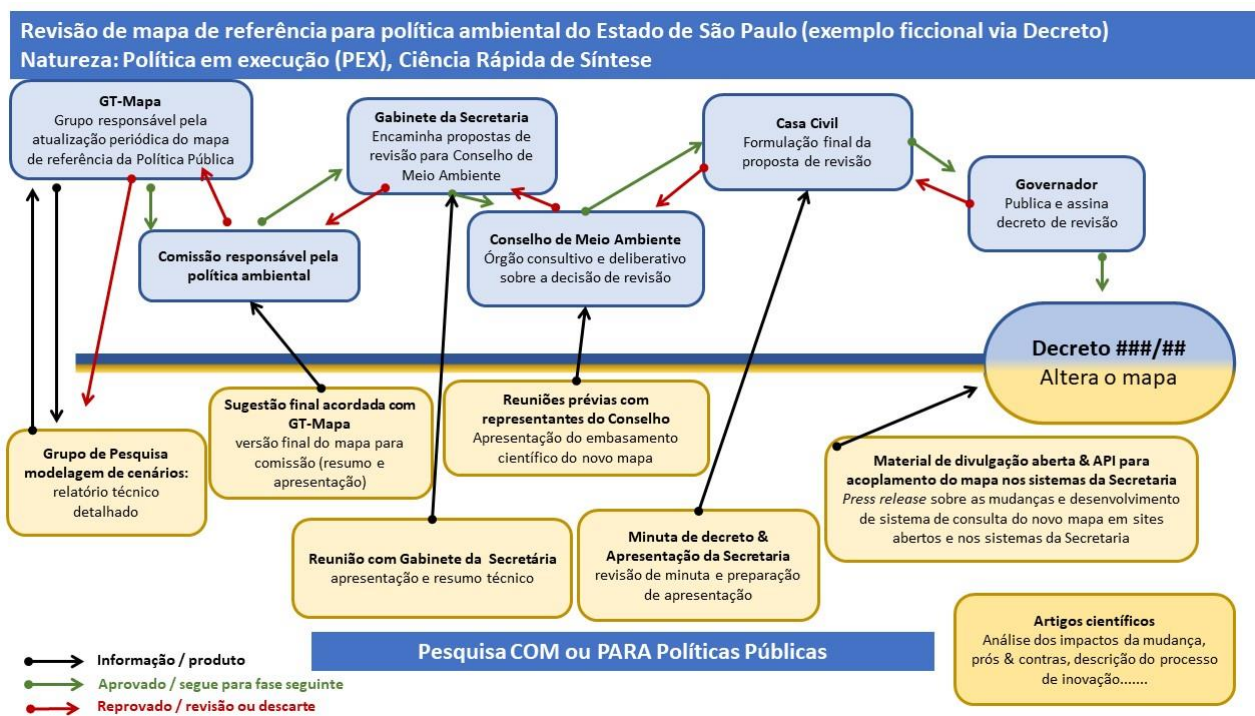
Revisão de mapa de referência para política ambiental do Estado de São Paulo (exemplo ficcional via Decreto)
Natureza: Política em execução (PEX), Ciência Rápida de Síntese

GT-Mapa
Grupo responsável pela atualização periódica do mapa de referência da Política Pública

Gabinete da Secretaria
Encaminha propostas de revisão para Conselho de Meio Ambiente

Casa Civil
Formulação final da proposta de revisão

Governador
Publica e assina decreto de revisão

Comissão responsável pela política ambiental

Conselho de Meio Ambiente
Órgão consultivo e deliberativo sobre a decisão de revisão

Decreto ###/##
Altera o mapa

Grupo de Pesquisa modelagem de cenários:
relatório técnico detalhado

Sugestão final acordada com GT-Mapa
versão final do mapa para comissão (resumo e apresentação)

Reuniões prévias com representantes do Conselho
Apresentação do embasamento científico do novo mapa

Material de divulgação aberta & API para acoplamento do mapa nos sistemas da Secretaria
Press release sobre as mudanças e desenvolvimento de sistema de consulta do novo mapa em sites abertos e nos sistemas da Secretaria

Reunião com Gabinete da Secretária
apresentação e resumo técnico

Minuta de decreto & Apresentação da Secretaria
revisão de minuta e preparação de apresentação

Artigos científicos
Análise dos impactos da mudança, prós & contras, descrição do processo de inovação.......

Pesquisa COM ou PARA Políticas Públicas

Informação / produto
Aprovado / segue para fase seguinte
Reprovado / revisão ou descarte